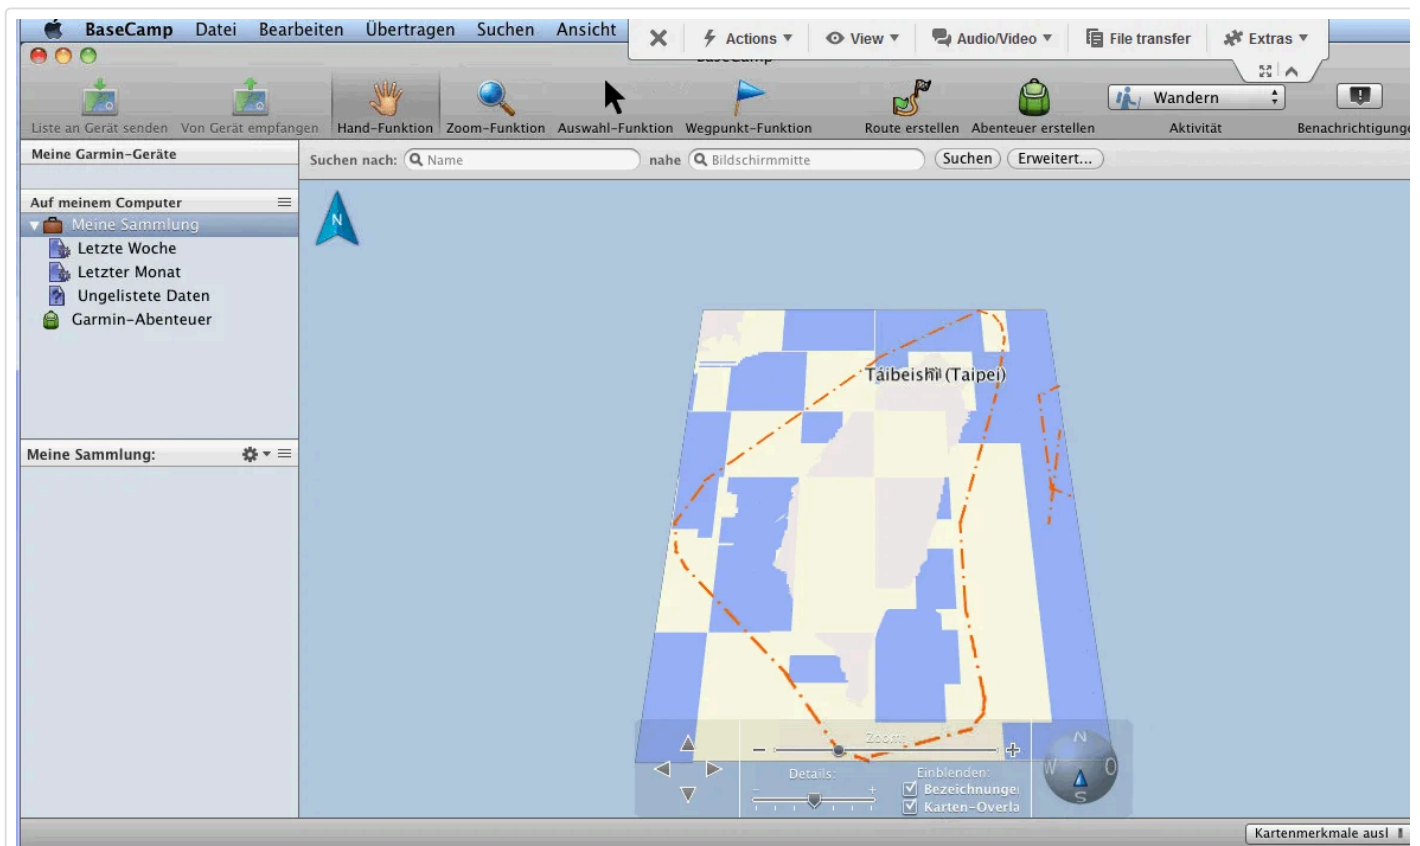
BaseCamp Datei Bearbeiten Übertragen Suchen Ansicht

Actions View Audio/Video File transfer Extras

Liste an Gerät senden Von Gerät empfangen Hand-Funktion Zoom-Funktion Auswahl-Funktion Wegpunkt-Funktion Route erstellen Abenteuer erstellen Wandern Aktivität Benachrichtigunge

Meine Garmin-Geräte

Suchen nach: Name nahe Bildschirmmitte Suchen Erweitert...

Auf meinem Computer

Meine Sammlung

Letzte Woche

Letzter Monat

Ungelistete Daten

Garmin-Abenteuer

Meine Sammlung:

N

Taibeishi (Taipei)

Zoom:

Details:

Einblenden:

Bezeichnunge

Karten-Overla

N W O S

Kartenmerkmale ausl